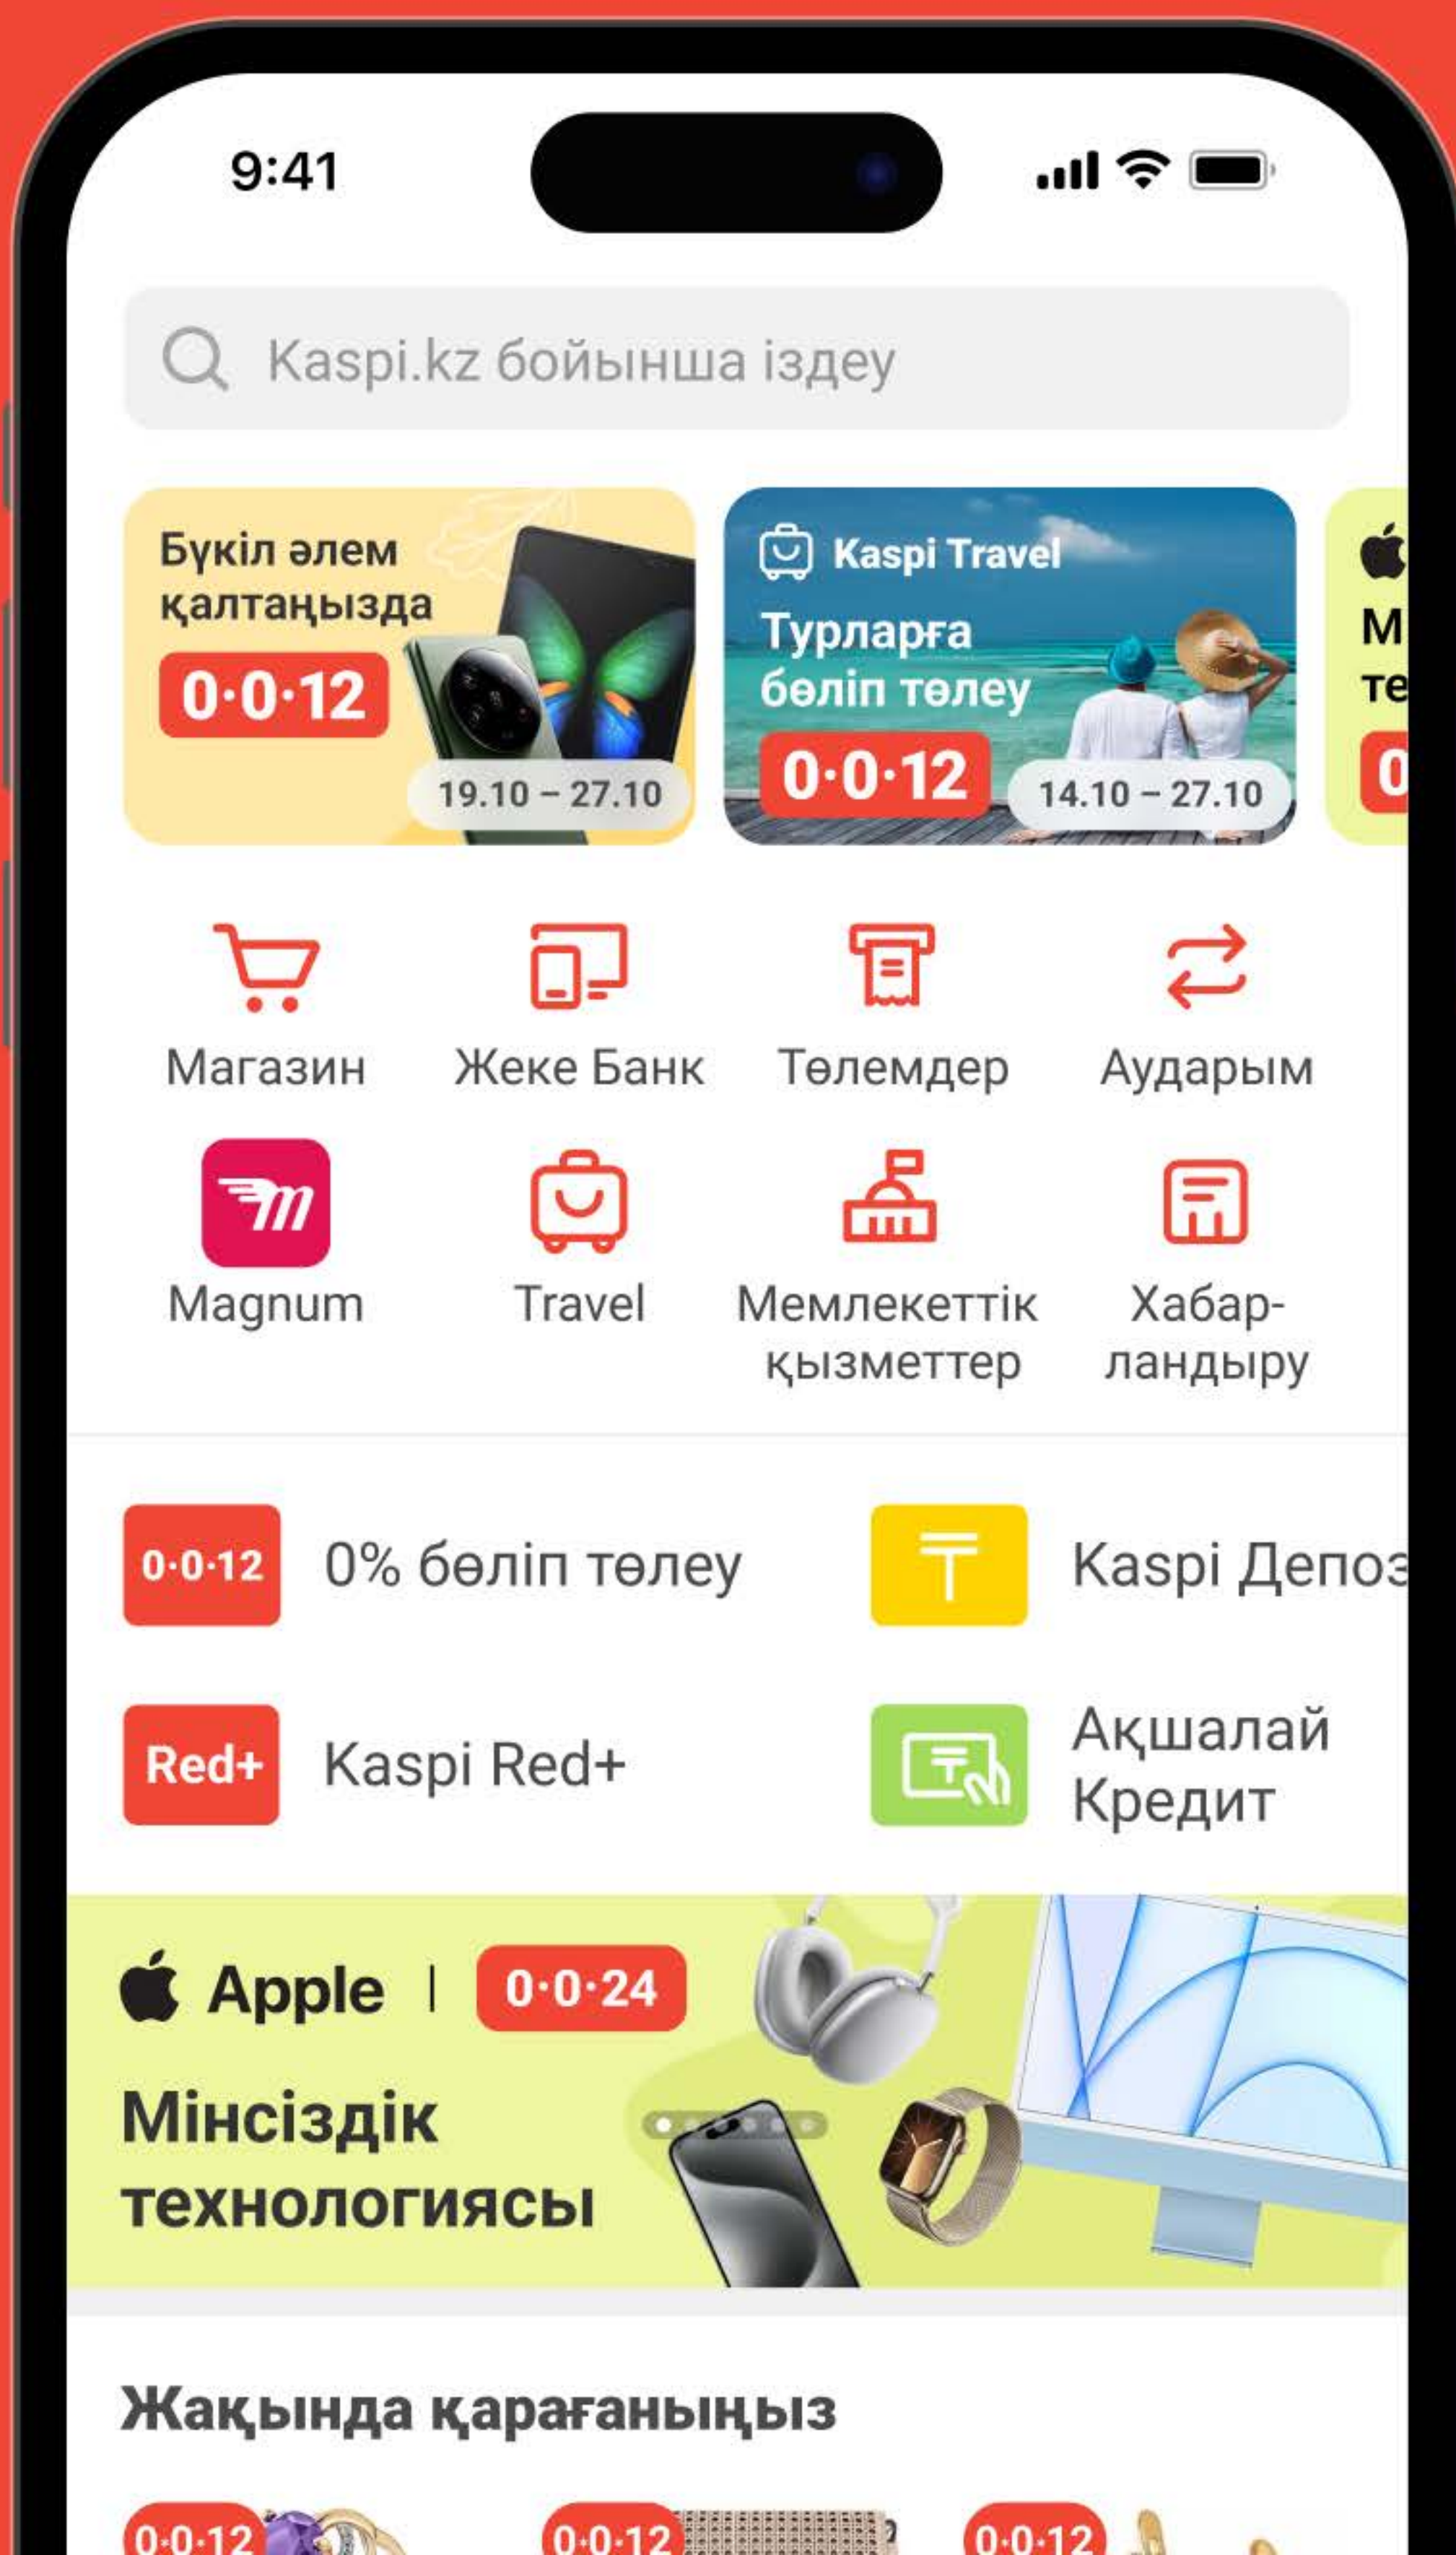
9:41

Kaspi.kz бойынша іздеу

Бүкіл әлем қалтаңызда
0·0·12
19.10 – 27.10

Kaspi Travel
Турларға бөліп төлеу
0·0·12
14.10 – 27.10

M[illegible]
те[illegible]
0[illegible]

Магазин
Жеке Банк
Төлемдер
Аударым
Magnum
Travel
Мемлекеттік қызметтер
Хабарландыру

0·0·12 0% бөліп төлеу
Kaspi Депоз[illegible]
Red+ Kaspi Red+
Ақшалай Кредит

Apple | 0·0·24
Мінсіздік технологиясы

Жақында қарағаныңыз

0·0·12
0·0·12
0·0·12